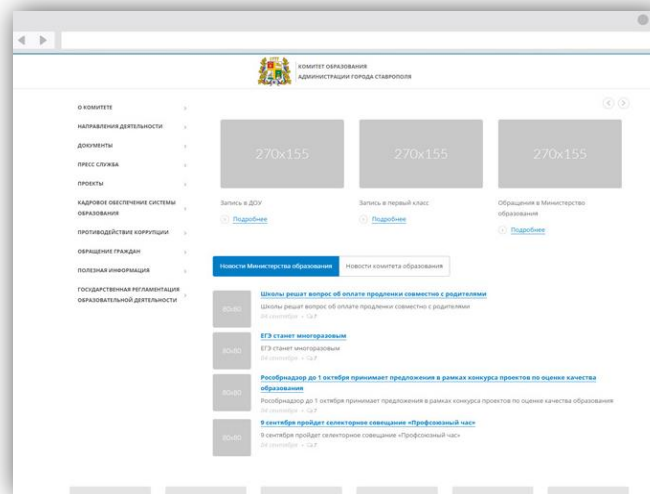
КОМИТЕТ ОБРАЗОВАНИЯ
АДМИНИСТРАЦИИ ГОРОДА СТАВРОПОЛЯ

О КОМИТЕТЕ
НАПРАВЛЕНИЯ ДЕЯТЕЛЬНОСТИ
ДОКУМЕНТЫ
ПРЕСС СЛУЖБА
ПРОЕКТЫ
КАДРОВОЕ ОБЕСПЕЧЕНИЕ СИСТЕМЫ ОБРАЗОВАНИЯ
ПРОТИВОДЕЙСТВИЕ КОРРУПЦИИ
ОБРАЩЕНИЕ ГРАЖДАН
ПОЛЕЗНАЯ ИНФОРМАЦИЯ
ГОСУДАРСТВЕННАЯ РЕГЛАМЕНТАЦИЯ ОБРАЗОВАТЕЛЬНОЙ ДЕЯТЕЛЬНОСТИ

270x155
Запись в ДОУ
Подробнее

270x155
Запись в первый класс
Подробнее

270x155
Обращения в Министерство образования
Подробнее

Новости Министерства образования
Новости комитета образования

80x80
Школы решат вопрос об оплате продленки совместно с родителями
Школы решат вопрос об оплате продленки совместно с родителями
04 сентября • 7

80x80
ЕГЭ станет многоразовым
ЕГЭ станет многоразовым
04 сентября • 7

80x80
Рособрнадзор до 1 октября принимает предложения в рамках конкурса проектов по оценке качества образования
Рособрнадзор до 1 октября принимает предложения в рамках конкурса проектов по оценке качества образования
04 сентября • 7

80x80
9 сентября пройдет селекторное совещание «Профсоюзный час»
9 сентября пройдет селекторное совещание «Профсоюзный час»
04 сентября • 7